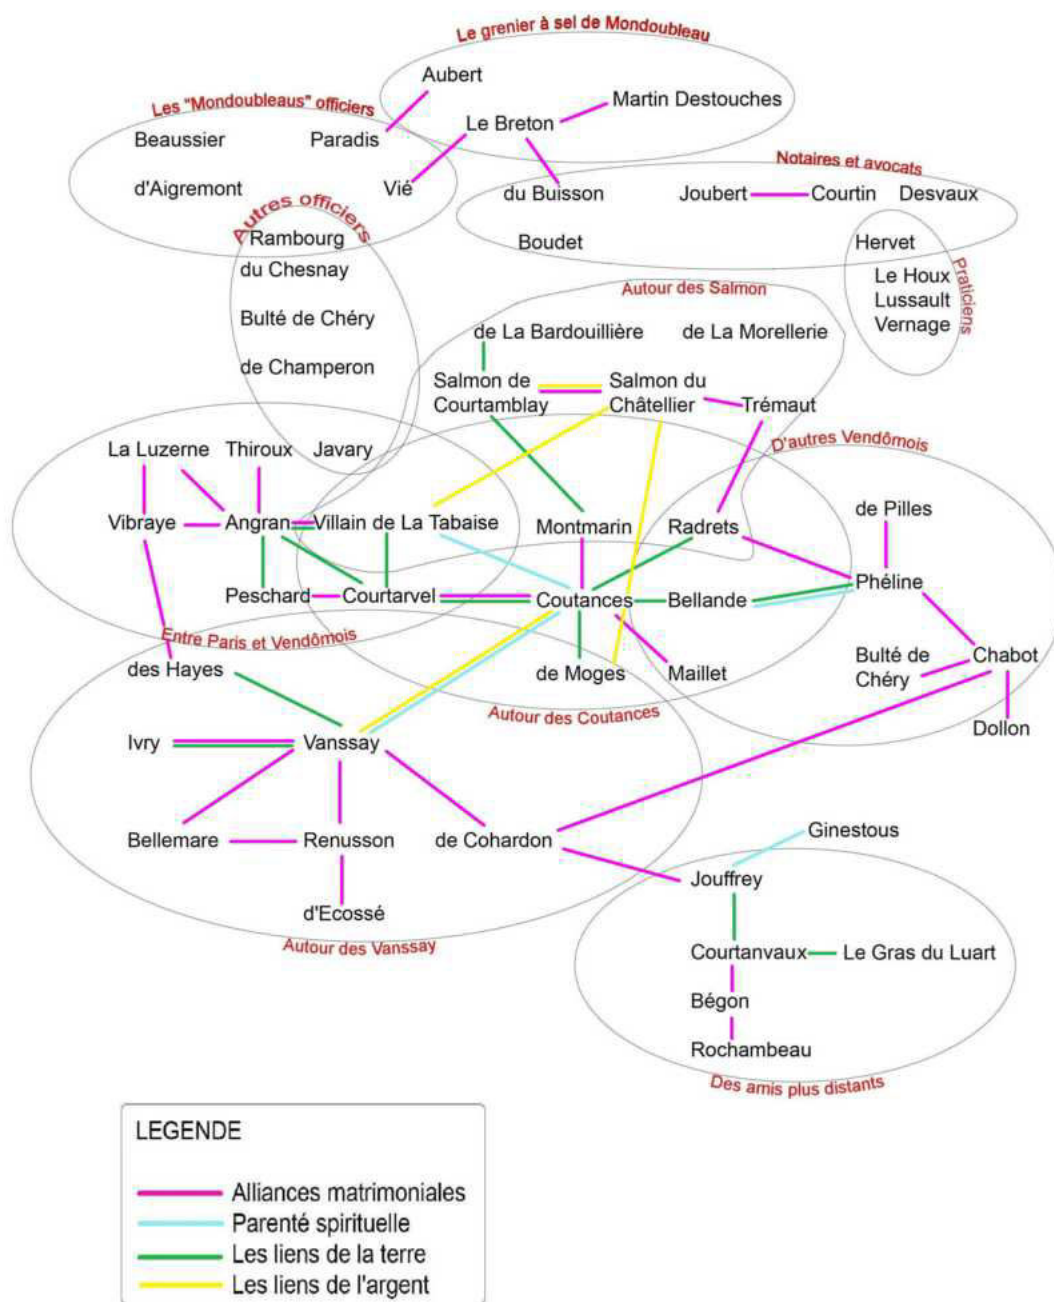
Le grenier à sel de Mondoubleau

Aubert

Martin Destouches

Les "Mondoubleaus" officiers

Le Breton

Beaussier

Paradis

Notaires et avocats

d'Aigremont

Vié

du Buisson

Joubert

Courtin

Desvaux

Autres officiers

Rambourg

Boudet

Hervet

du Chesnay

Le Houx

Lussault

Vernage

Praticiens

Bulté de Chéry

Autour des Salmon

de La Bardouillière

de La Morellerie

de Champeron

Salmon de Courtamblay

Salmon du Châtellier

Trémaut

La Luzerne

Thiroux

Javary

D'autres Vendômois

Vibraye

Angran

Villain de La Tabaise

Montmarin

Radrets

de Pilles

Peschard

Courtarvel

Coutances

Bellande

Phéline

Entre Paris et Vendômois

des Hayes

de Moges

Maillet

Bulté de Chéry

Chabot

Autour des Coutances

Dollon

Ivry

Vanssay

Bellemare

Renusson

de Cohardon

Ginestous

Jouffrey

d'Ecossé

Autour des Vanssay

Courtanvaux

Le Gras du Luart

Bégon

Rochambeau

Des amis plus distants

LEGENDE

Alliances matrimoniales

Parenté spirituelle

Les liens de la terre

Les liens de l'argent